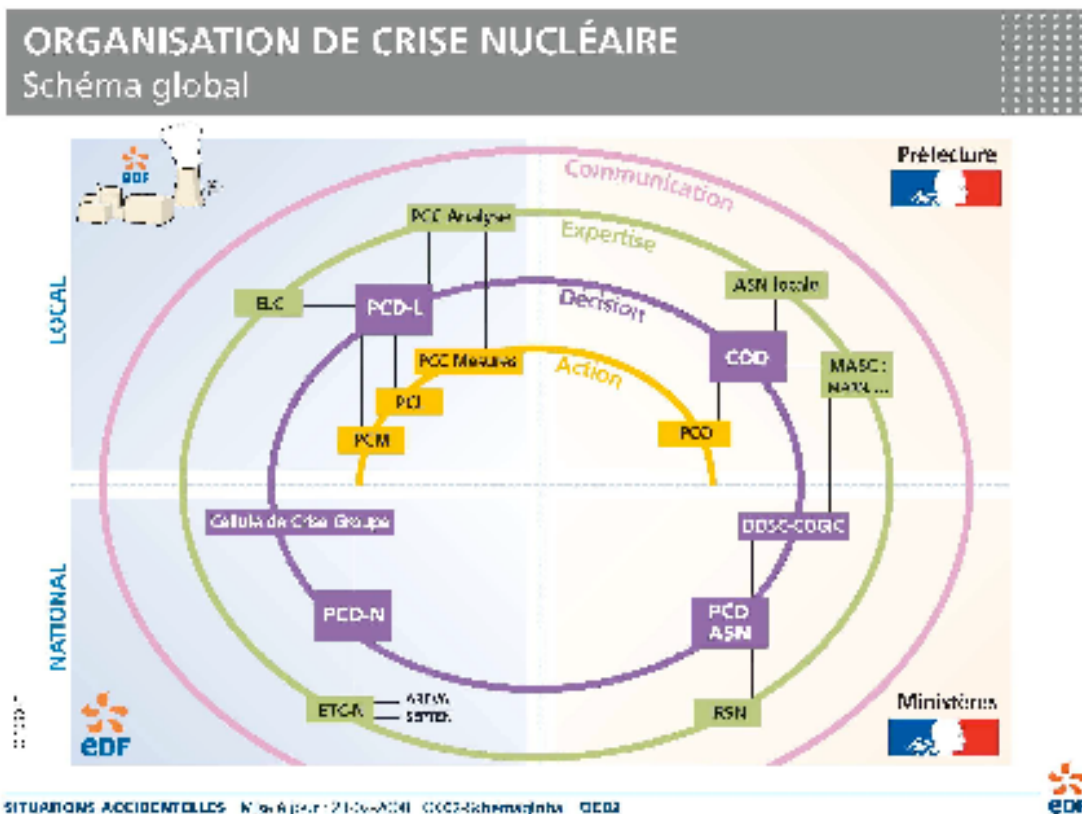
ORGANISATION DE CRISE NUCLÉAIRE
Schéma global

EDF

Préfecture

LOCAL

Communication

Expertise

Décision

Action

PCC Analyse

ELC

PCD-L

ASN locale

PCC Mesures

COD

MASC : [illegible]

PCL

PCM

PCO

NATIONAL

Cellule de Crise Groupe

DDSC-COGIC

PCD-N

PCD ASN

ETC-N

AREVA

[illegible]

IRSN

Ministères

edf

edf

SITUATIONS ACCIDENTELLES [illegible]